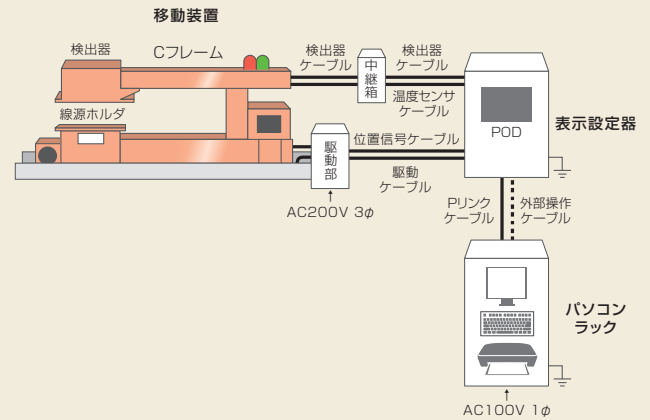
移動装置

検出器

Cフレーム

線源ホルダ

検出器
ケーブル

中
継
箱

検出器
ケーブル

温度センサ
ケーブル

POD

表示設定器

駆
動
部

位置信号ケーブル

駆動
ケーブル

AC200V 3$\phi$

Pリンク
ケーブル

外部操作
ケーブル

パソコン
ラック

AC100V 1$\phi$